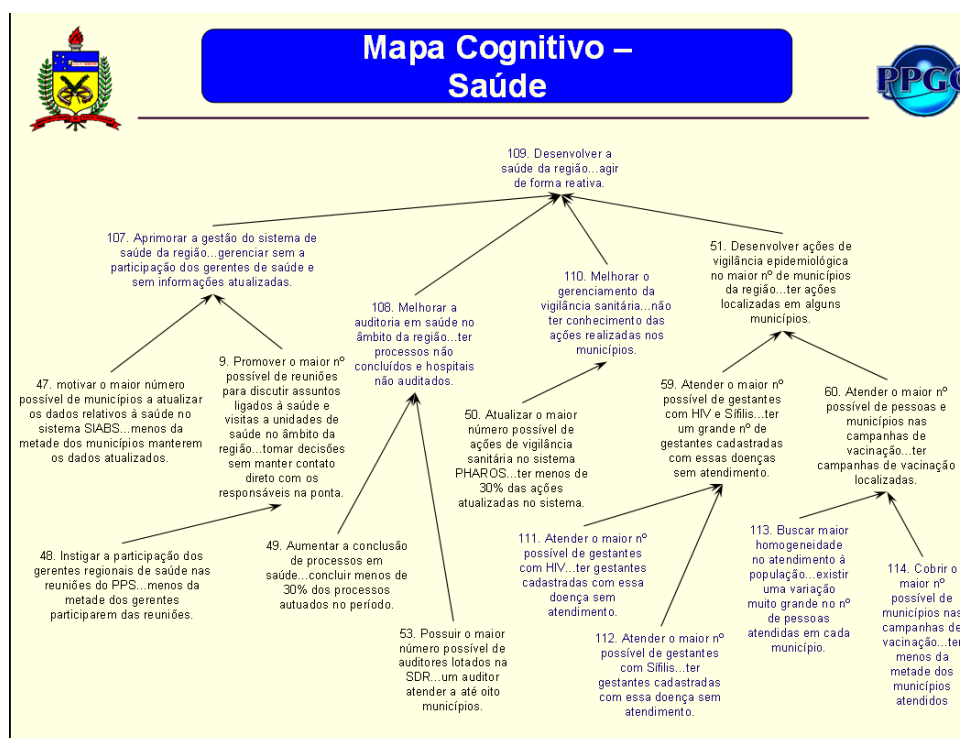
Mapa Cognitivo – Saúde

PPGC

109. Desenvolver a saúde da região...agir de forma reativa.

107. Aprimorar a gestão do sistema de saúde da região...gerenciar sem a participação dos gerentes de saúde e sem informações atualizadas.

108. Melhorar a auditoria em saúde no âmbito da região...ter processos não concluídos e hospitais não auditados.

110. Melhorar o gerenciamento da vigilância sanitária...não ter conhecimento das ações realizadas nos municípios.

51. Desenvolver ações de vigilância epidemiológica no maior nº de municípios da região...ter ações localizadas em alguns municípios.

47. motivar o maior número possível de municípios a atualizar os dados relativos à saúde no sistema SIABS...menos da metade dos municípios manterem os dados atualizados.

9. Promover o maior nº possível de reuniões para discutir assuntos ligados à saúde e visitas a unidades de saúde no âmbito da região...tomar decisões sem manter contato direto com os responsáveis na ponta.

50. Atualizar o maior número possível de ações de vigilância sanitária no sistema PHAROS...ter menos de 30% das ações atualizadas no sistema.

59. Atender o maior nº possível de gestantes com HIV e Sífilis...ter um grande nº de gestantes cadastradas com essas doenças sem atendimento.

60. Atender o maior nº possível de pessoas e municípios nas campanhas de vacinação...ter campanhas de vacinação localizadas.

48. Instigar a participação dos gerentes regionais de saúde nas reuniões do PPS...menos da metade dos gerentes participarem das reuniões.

49. Aumentar a conclusão de processos em saúde...concluir menos de 30% dos processos autuados no período.

53. Possuir o maior número possível de auditores lotados na SDR...um auditor atender a até oito municípios.

111. Atender o maior nº possível de gestantes com HIV...ter gestantes cadastradas com essa doença sem atendimento.

112. Atender o maior nº possível de gestantes com Sífilis...ter gestantes cadastradas com essa doença sem atendimento.

113. Buscar maior homogeneidade no atendimento à população...existir uma variação muito grande no nº de pessoas atendidas em cada município.

114. Cobrir o maior nº possível de municípios nas campanhas de vacinação...ter menos da metade dos municípios atendidos